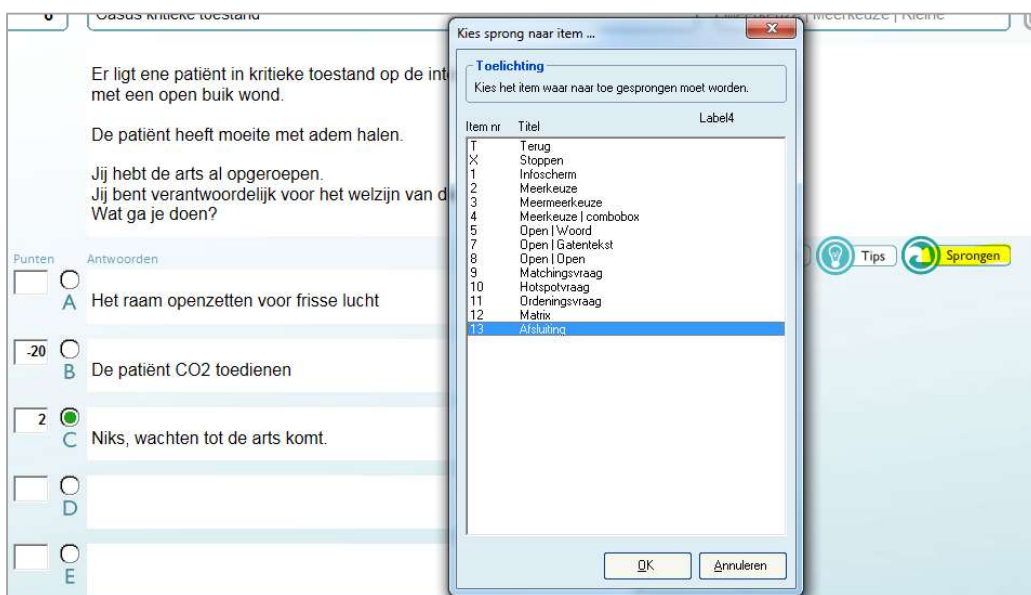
6 Casus kritieke toestand

Meerkeuze | Kleine

Er ligt ene patiënt in kritieke toestand op de int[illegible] met een open buik wond.

De patiënt heeft moeite met adem halen.

Jij hebt de arts al opgeroepen.
Jij bent verantwoordelijk voor het welzijn van d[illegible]
Wat ga je doen?

Punten Antwoorden

A Het raam openzetten voor frisse lucht

-20 B De patiënt CO2 toedienen

2 C Niks, wachten tot de arts komt.

D

E

Tips Sprongen

Kies sprong naar item ...

Toelichting
Kies het item waar naar toe gesprongen moet worden.

| Item nr | Titel |
|---|---|
| T | Terug |
| X | Stoppen |
| 1 | Infoscherm |
| 2 | Meerkeuze |
| 3 | Meermeerkeuze |
| 4 | Meerkeuze \| combobox |
| 5 | Open \| Woord |
| 7 | Open \| Gatentekst |
| 8 | Open \| Open |
| 9 | Matchingsvraag |
| 10 | Hotspotvraag |
| 11 | Ordeningsvraag |
| 12 | Matrix |
| 13 | Afsluiting |

Label4

OK Annuleren